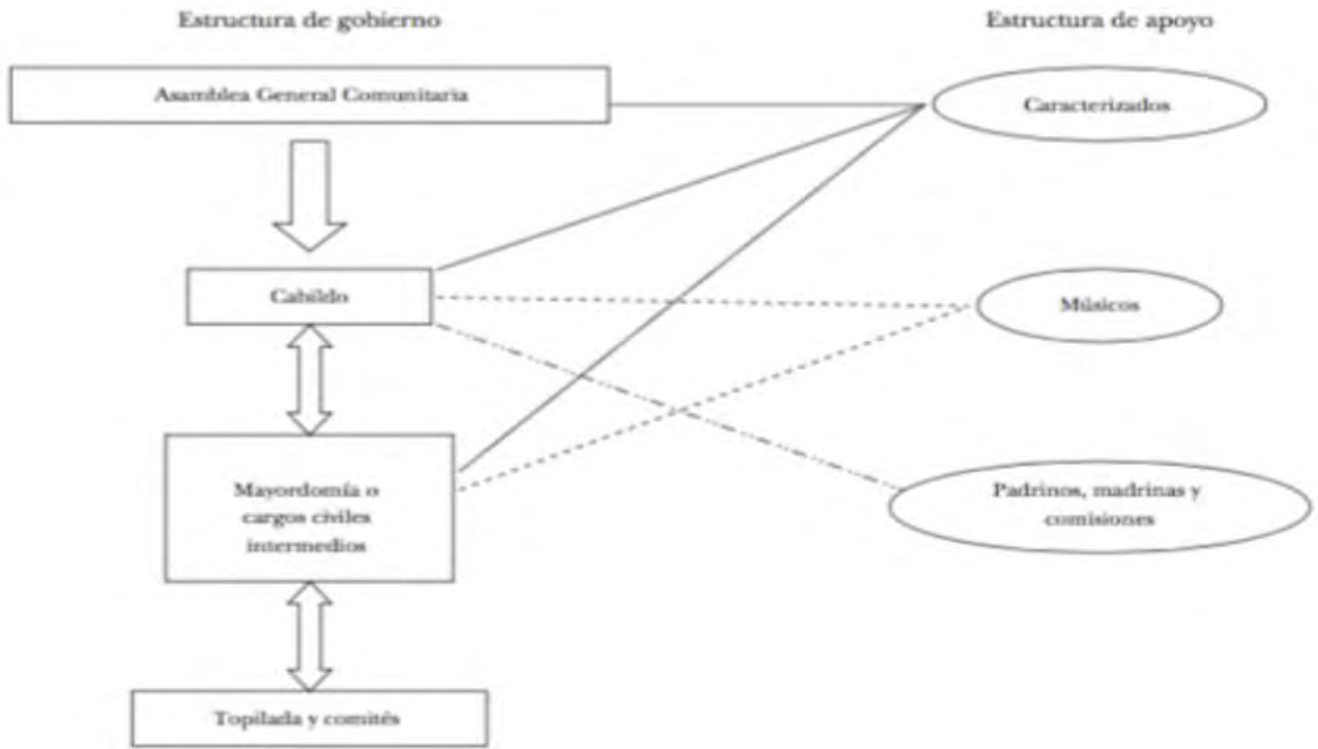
Estructura de gobierno

Estructura de apoyo

Asamblea General Comunitaria

Caracterizados

Cabildo

Músicos

Mayordomía o cargos civiles intermedios

Padrinos, madrinas y comisiones

Topilada y comités